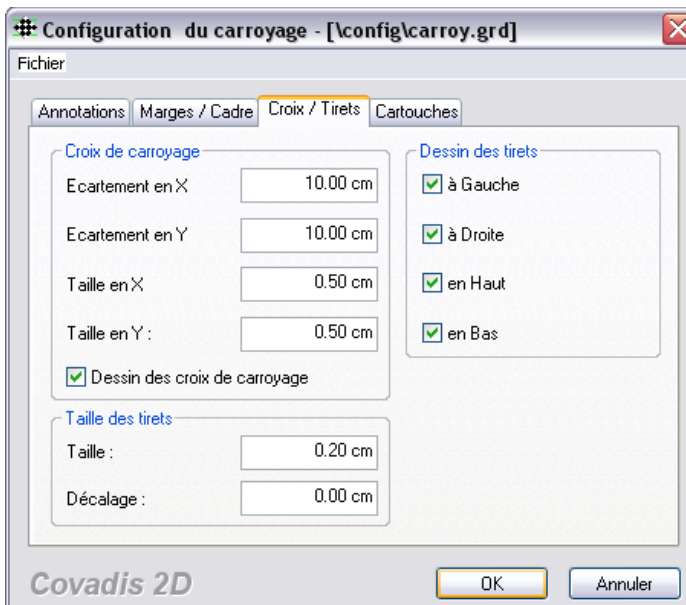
Configuration du carroyage - [\config\carroy.grd]

Fichier

Annotations | Marges / Cadre | Croix / Tirets | Cartouches

Croix de carroyage

Ecartement en X 10.00 cm

Ecartement en Y 10.00 cm

Taille en X 0.50 cm

Taille en Y : 0.50 cm

Dessin des croix de carroyage

Taille des tirets

Taille : 0.20 cm

Décalage : 0.00 cm

Dessin des tirets

à Gauche

à Droite

en Haut

en Bas

Covadis 2D

OK

Annuler